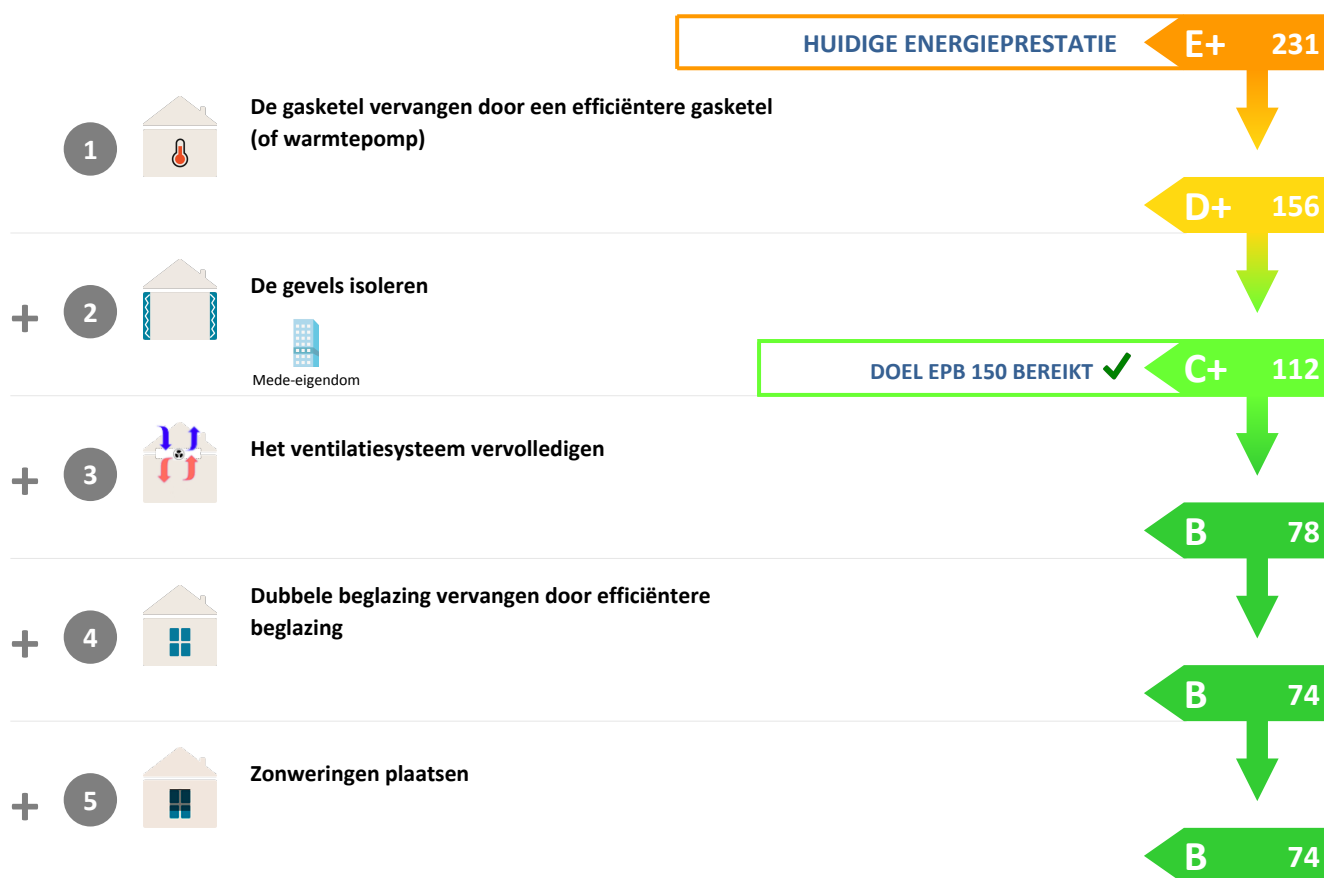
HUIDIGE ENERGIEPRESTATIE E+ 231

1 De gasketel vervangen door een efficiëntere gasketel (of warmtepomp)

D+ 156

+ 2 De gevels isoleren

Mede-eigendom

DOEL EPB 150 BEREIKT ✓ C+ 112

+ 3 Het ventilatiesysteem vervolledigen

B 78

+ 4 Dubbele beglazing vervangen door efficiëntere beglazing

B 74

+ 5 Zonweringen plaatsen

B 74